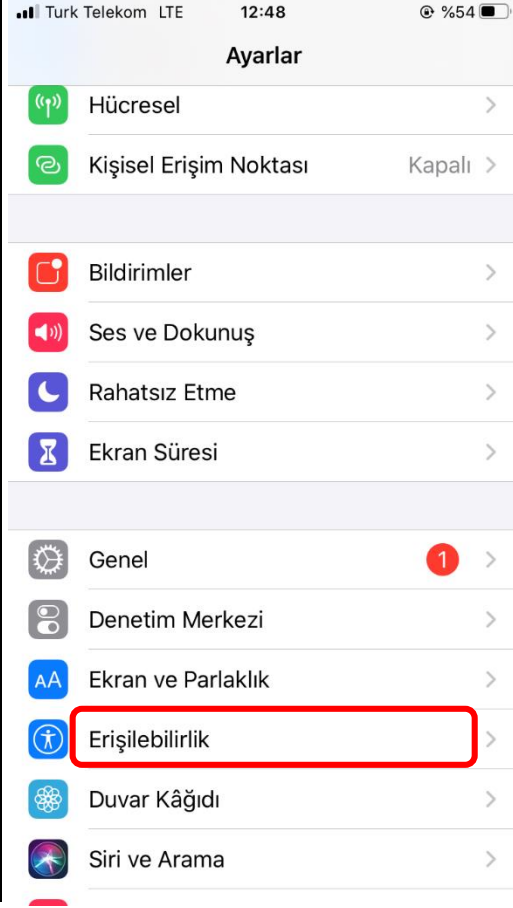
Turk Telekom LTE 12:48 %54

Ayarlar

Hücresel

Kişisel Erişim Noktası Kapalı

Bildirimler

Ses ve Dokunuş

Rahatsız Etme

Ekran Süresi

Genel 1

Denetim Merkezi

AA Ekran ve Parlaklık

Erişilebilirlik

Duvar Kâğıdı

Siri ve Arama